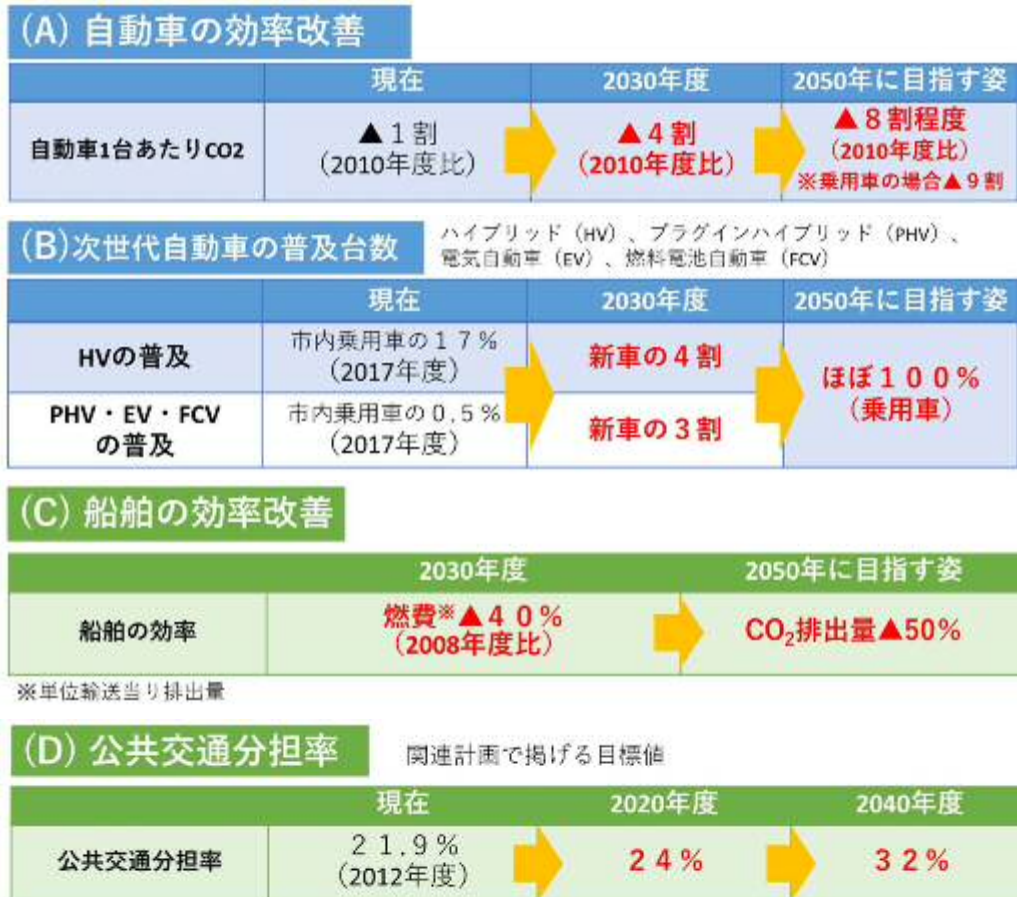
(A) 自動車の効率改善

| | 現在 | 2030年度 | 2050年に目指す姿 |
|---|---|---|---|
| 自動車1台あたりCO2 | ▲１割（2010年度比） | ▲４割（2010年度比） | ▲８割程度（2010年度比）※乗用車の場合▲９割 |

(B)次世代自動車の普及台数

ハイブリッド（HV）、プラグインハイブリッド（PHV）、電気自動車（EV）、燃料電池自動車（FCV）

| | 現在 | 2030年度 | 2050年に目指す姿 |
|---|---|---|---|
| HVの普及 | 市内乗用車の１７％（2017年度） | 新車の４割 | ほぼ１００％（乗用車） |
| PHV・EV・FCVの普及 | 市内乗用車の０.５％（2017年度） | 新車の３割 | |

(C) 船舶の効率改善

| | 2030年度 | 2050年に目指す姿 |
|---|---|---|
| 船舶の効率 | 燃費※▲４０％（2008年度比） | $CO_2$排出量▲50% |

※単位輸送当り排出量

(D) 公共交通分担率

関連計画で掲げる目標値

| | 現在 | 2020年度 | 2040年度 |
|---|---|---|---|
| 公共交通分担率 | ２１.９％（2012年度） | ２４％ | ３２％ |